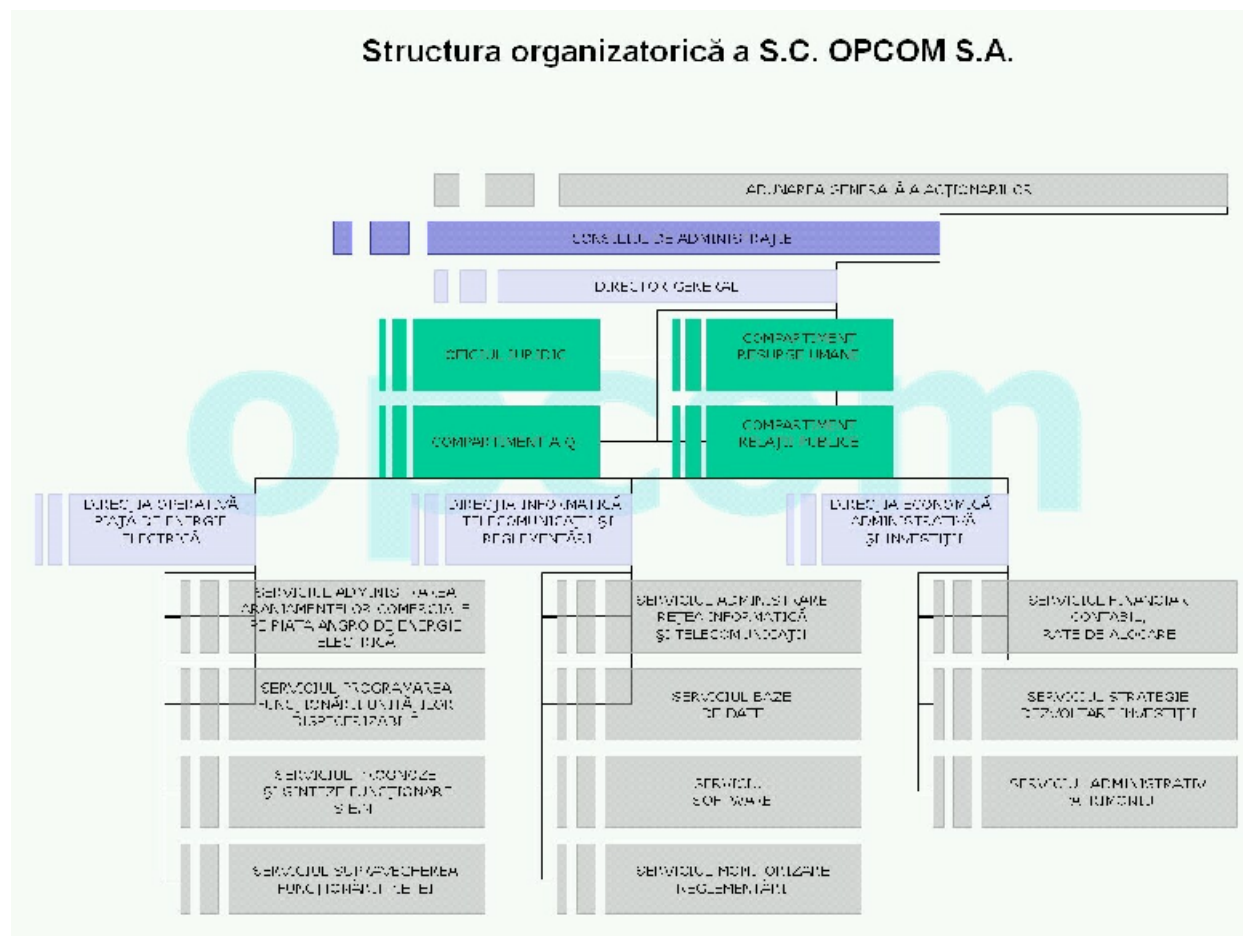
Structura organizatorică a S.C. OPCOM S.A.

ADUNAREA GENERALĂ A ACȚIONARILOR

CONSILIUL DE ADMINISTRAȚIE

DIRECTOR GENERAL

OFICIUL JURIDIC

COMPARTIMENT RESURSE UMANE

COMPARTIMENT A.Q.

COMPARTIMENT RELAȚII PUBLICE

opcom

DIRECȚIA OPERATIVĂ PIAȚĂ DE ENERGIE ELECTRICĂ

DIRECȚIA INFORMATICĂ TELECOMUNICAȚII ȘI REGLEMENTĂRI

DIRECȚIA ECONOMICĂ ADMINISTRATIVĂ ȘI INVESTIȚII

SERVICIUL ADMINISTRAREA ARANJAMENTELOR COMERCIALE PE PIAȚA ANGRO DE ENERGIE ELECTRICĂ

SERVICIUL PROGRAMAREA FUNCȚIONĂRII UNITĂȚILOR DISPECERIZABILE

SERVICIUL PROGNOZE ȘI SINTEZE FUNCȚIONARE SEN

SERVICIUL SUPRAVEGHEREA FUNCȚIONĂRII PIEȚEI

SERVICIUL ADMINISTRARE REȚEA INFORMATICĂ ȘI TELECOMUNICAȚII

SERVICIUL BAZE DE DATE

SERVICIUL SOFTWARE

SERVICIUL MONITORIZARE REGLEMENTĂRI

SERVICIUL FINANCIAR CONTABIL, RATE DE ALOCARE

SERVICIUL STRATEGIE DEZVOLTARE INVESTIȚII

SERVICIUL ADMINISTRATIV PATRIMONIU